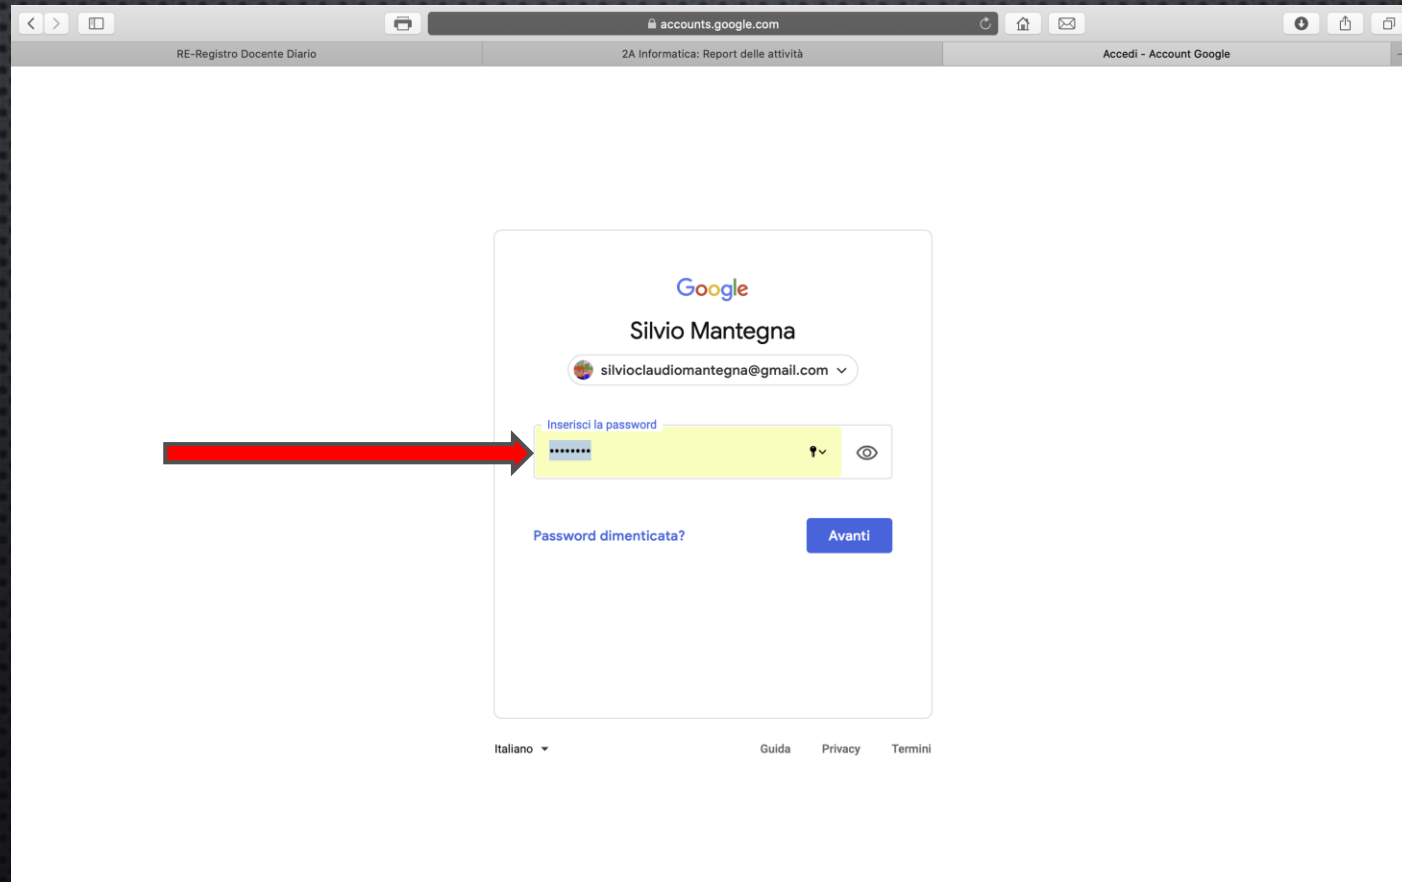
accounts.google.com

RE-Registro Docente Diario

2A Informatica: Report delle attività

Accedi - Account Google

Google

Silvio Mantegna

silvioclaudiomantegna@gmail.com

Inserisci la password

••••••••

Password dimenticata?

Avanti

Italiano

Guida

Privacy

Termini